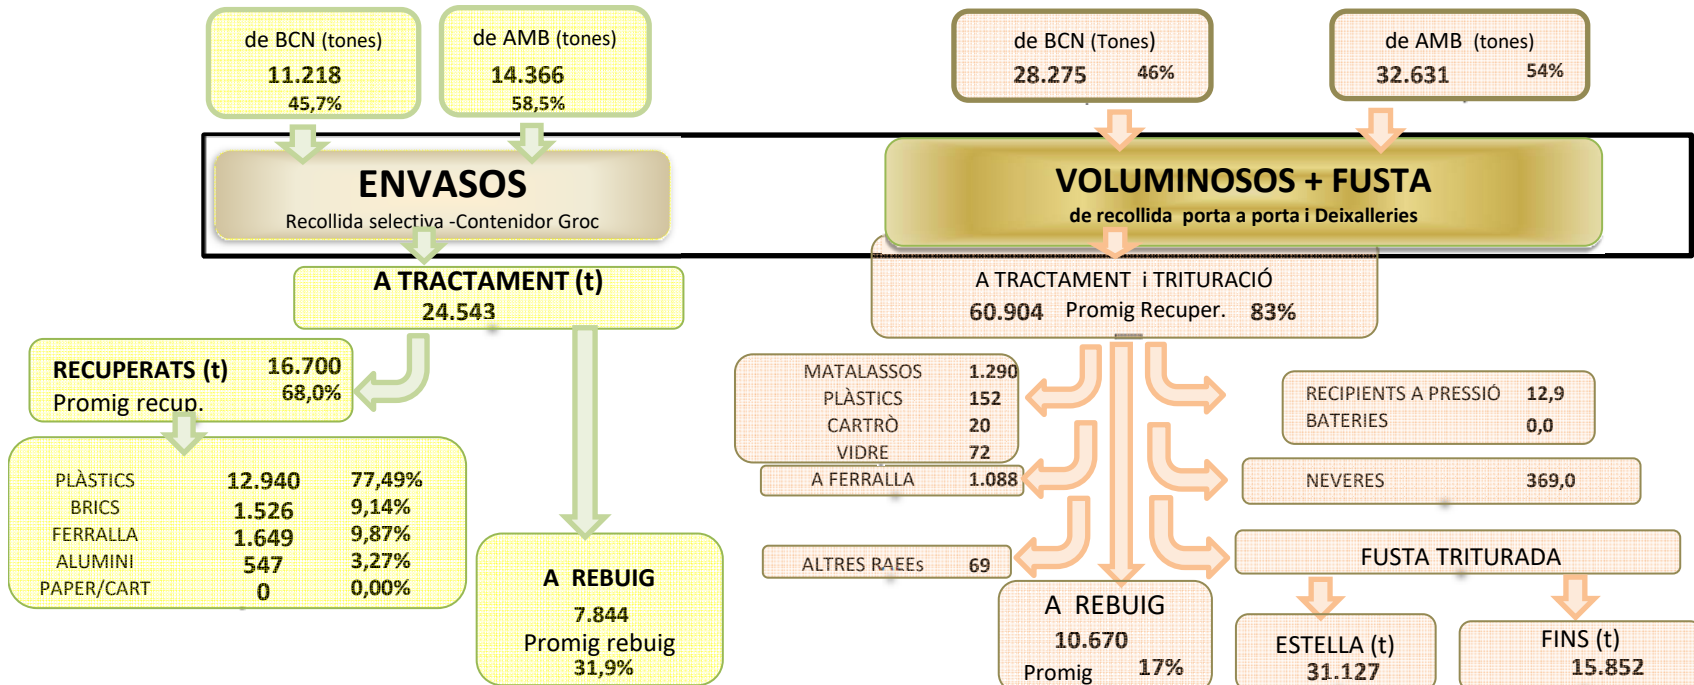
de BCN (tones)
11.218
45,7%

de AMB (tones)
14.366
58,5%

ENVASOS
Recollida selectiva -Contenidor Groc

A TRACTAMENT (t)
24.543

RECUPERATS (t) 16.700
Promig recup. 68,0%

| PLÀSTICS | 12.940 | 77,49% |
|---|---|---|
| BRICS | 1.526 | 9,14% |
| FERRALLA | 1.649 | 9,87% |
| ALUMINI | 547 | 3,27% |
| PAPER/CART | 0 | 0,00% |

A REBUIG
7.844
Promig rebuig
31,9%

de BCN (Tones)
28.275 46%

de AMB (tones)
32.631 54%

VOLUMINOSOS + FUSTA
de recollida porta a porta i Deixalleries

A TRACTAMENT i TRITURACIÓ
60.904 Promig Recuper. 83%

| MATALASSOS | 1.290 |
|---|---|
| PLÀSTICS | 152 |
| CARTRÒ | 20 |
| VIDRE | 72 |

A FERRALLA 1.088

ALTRES RAEEs 69

RECIPIENTS A PRESSIÓ 12,9
BATERIES 0,0

NEVERES 369,0

FUSTA TRITURADA

A REBUIG
10.670
Promig 17%

ESTELLA (t)
31.127

FINS (t)
15.852